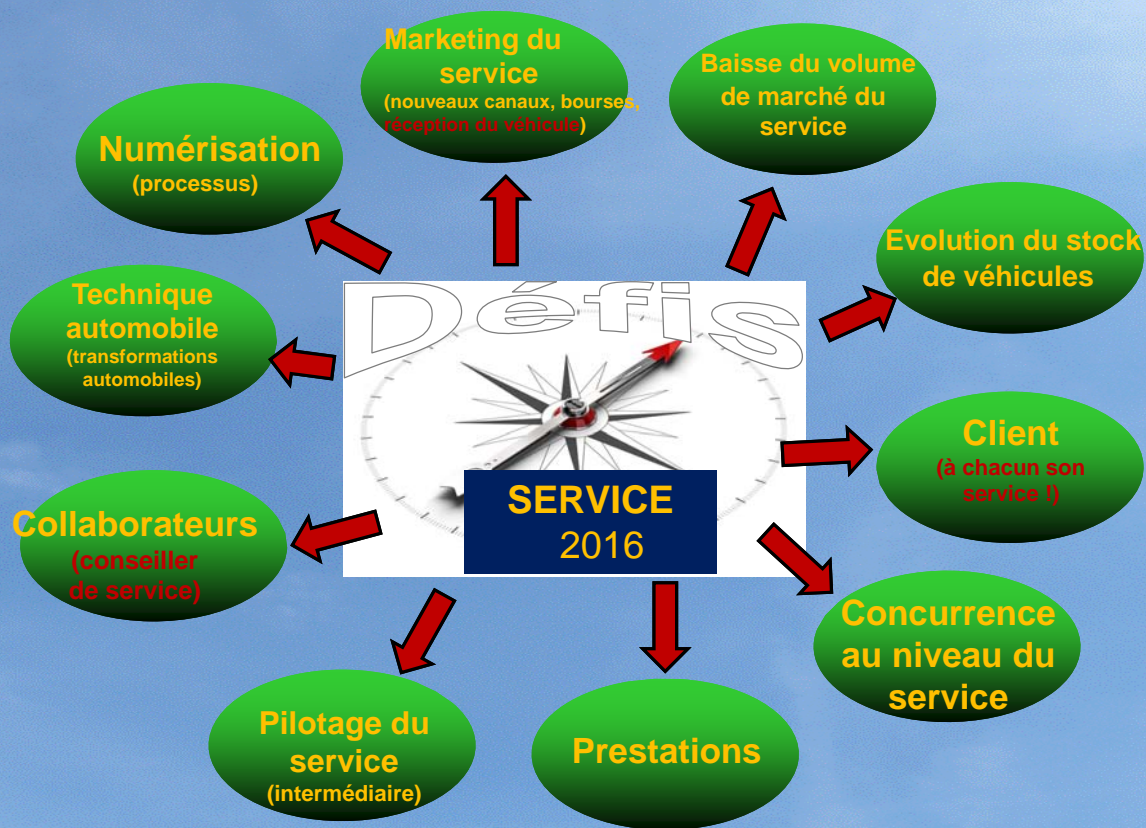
Marketing du service
(nouveaux canaux, bourses, réception du véhicule)

Baisse du volume de marché du service

Numérisation
(processus)

Evolution du stock de véhicules

Technique automobile
(transformations automobiles)

Défis

SERVICE
2016

Client
(à chacun son service !)

Collaborateurs
(conseiller de service)

Concurrence au niveau du service

Pilotage du service
(intermédiaire)

Prestations